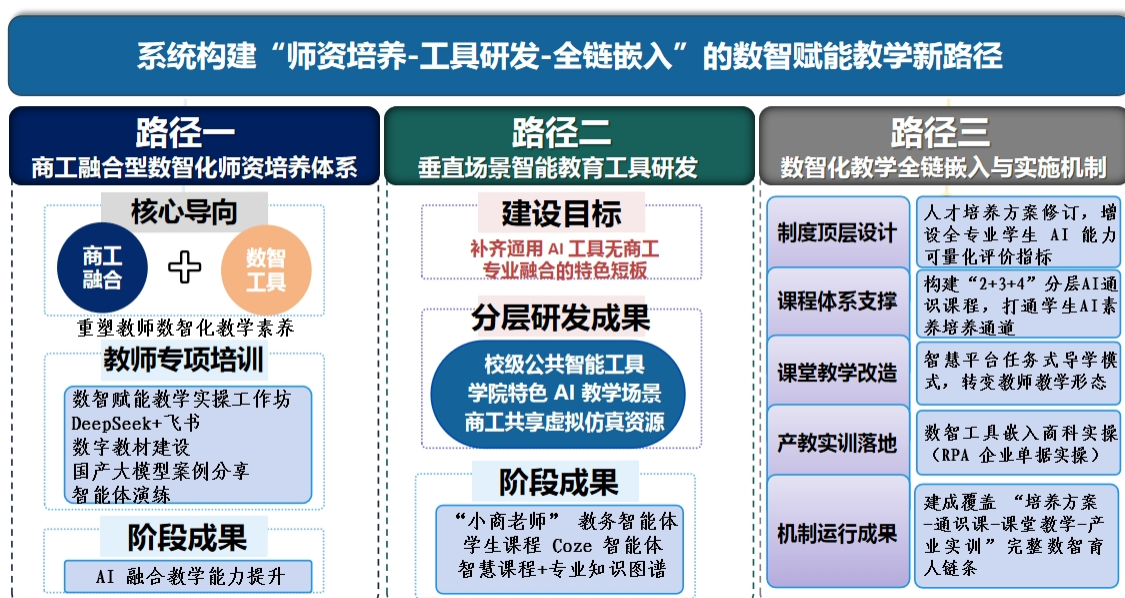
系统构建“师资培养-工具研发-全链嵌入”的数智赋能教学新路径

路径一
商工融合型数智化师资培养体系

核心导向
商工融合
数智工具
重塑教师数智化教学素养

教师专项培训
数智赋能教学实操工作坊
DeepSeek+飞书
数字教材建设
国产大模型案例分享
智能体演练

阶段成果
AI 融合教学能力提升

路径二
垂直场景智能教育工具研发

建设目标
补齐通用 AI 工具无商工专业融合的特色短板

分层研发成果
校级公共智能工具
学院特色 AI 教学场景
商工共享虚拟仿真资源

阶段成果
“小商老师” 教务智能体
学生课程 Coze 智能体
智慧课程+专业知识图谱

路径三
数智化教学全链嵌入与实施机制

| 制度顶层设计 | 人才培养方案修订，增设全专业学生 AI 能力可量化评价指标 |
|---|---|
| 课程体系支撑 | 构建“2+3+4”分层AI通识课程，打通学生AI素养培养通道 |
| 课堂教学改造 | 智慧平台任务式导学模式，转变教师教学形态 |
| 产教实训落地 | 数智工具嵌入商科实操（RPA 企业单据实操） |
| 机制运行成果 | 建成覆盖 “培养方案-通识课-课堂教学-产业实训”完整数智育人链条 |